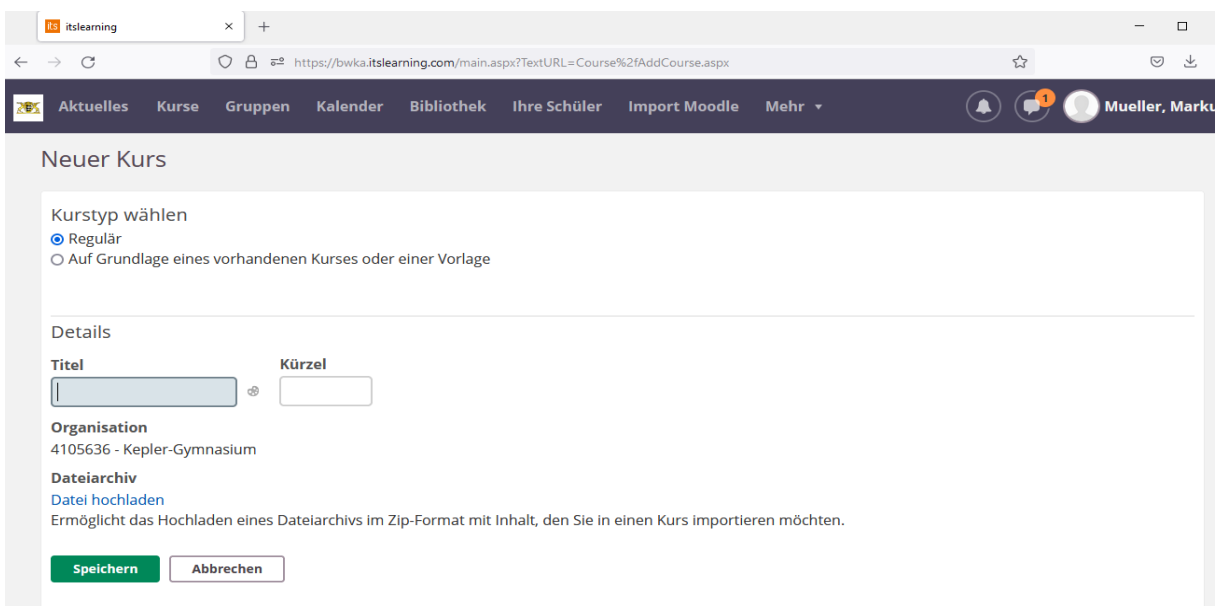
its itslearning ×
https://bwka.itslearning.com/main.aspx?TextURL=Course%2fAddCourse.aspx

Aktuelles Kurse Gruppen Kalender Bibliothek Ihre Schüler Import Moodle Mehr

1 Mueller, Marku

Neuer Kurs

Kurstyp wählen
Regulär
Auf Grundlage eines vorhandenen Kurses oder einer Vorlage

Details

Titel

Kürzel

Organisation
4105636 - Kepler-Gymnasium

Dateiarchiv
Datei hochladen
Ermöglicht das Hochladen eines Dateiarchivs im Zip-Format mit Inhalt, den Sie in einen Kurs importieren möchten.

Speichern Abbrechen